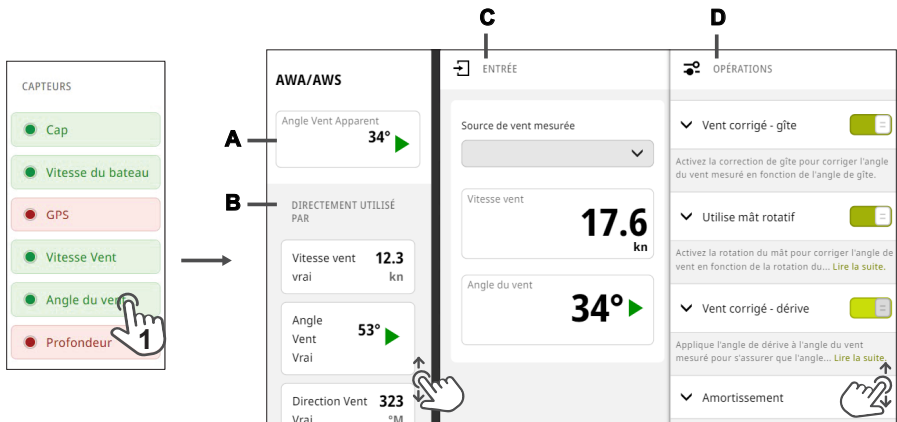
CAPTEURS

Cap

Vitesse du bateau

GPS

Vitesse Vent

Angle du vent

Profondeur

1

AWA/AWS

A

Angle Vent Apparent
34°

B

DIRECTEMENT UTILISÉ PAR

Vitesse vent vrai 12.3 kn

Angle Vent Vrai 53°

Direction Vent 323 Vrai °M

C

ENTRÉE

Source de vent mesurée

Vitesse vent
17.6
kn

Angle du vent
34°

D

OPÉRATIONS

Vent corrigé - gîte

Activez la correction de gîte pour corriger l'angle du vent mesuré en fonction de l'angle de gîte.

Utilise mât rotatif

Activez la rotation du mât pour corriger l'angle de vent en fonction de la rotation du... Lire la suite.

Vent corrigé - dérive

Applique l'angle de dérive à l'angle du vent mesuré pour s'assurer que l'angle... Lire la suite.

Amortissement